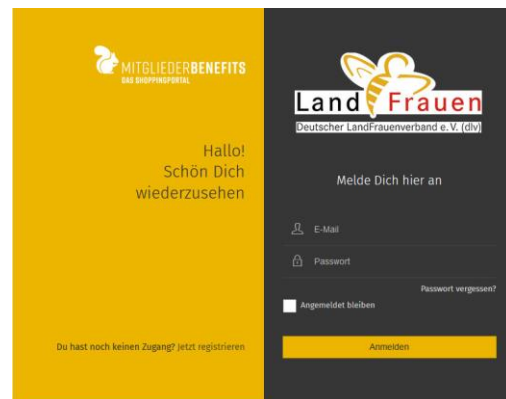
MITGLIEDERBENEFITS
DAS SHOPPINGPORTAL

Hallo!
Schön Dich wiederzusehen

Du hast noch keinen Zugang? Jetzt registrieren

Land Frauen
Deutscher LandFrauenverband e.V. (dlv)

Melde Dich hier an

E-Mail

Passwort

Passwort vergessen?

Angemeldet bleiben

Anmelden